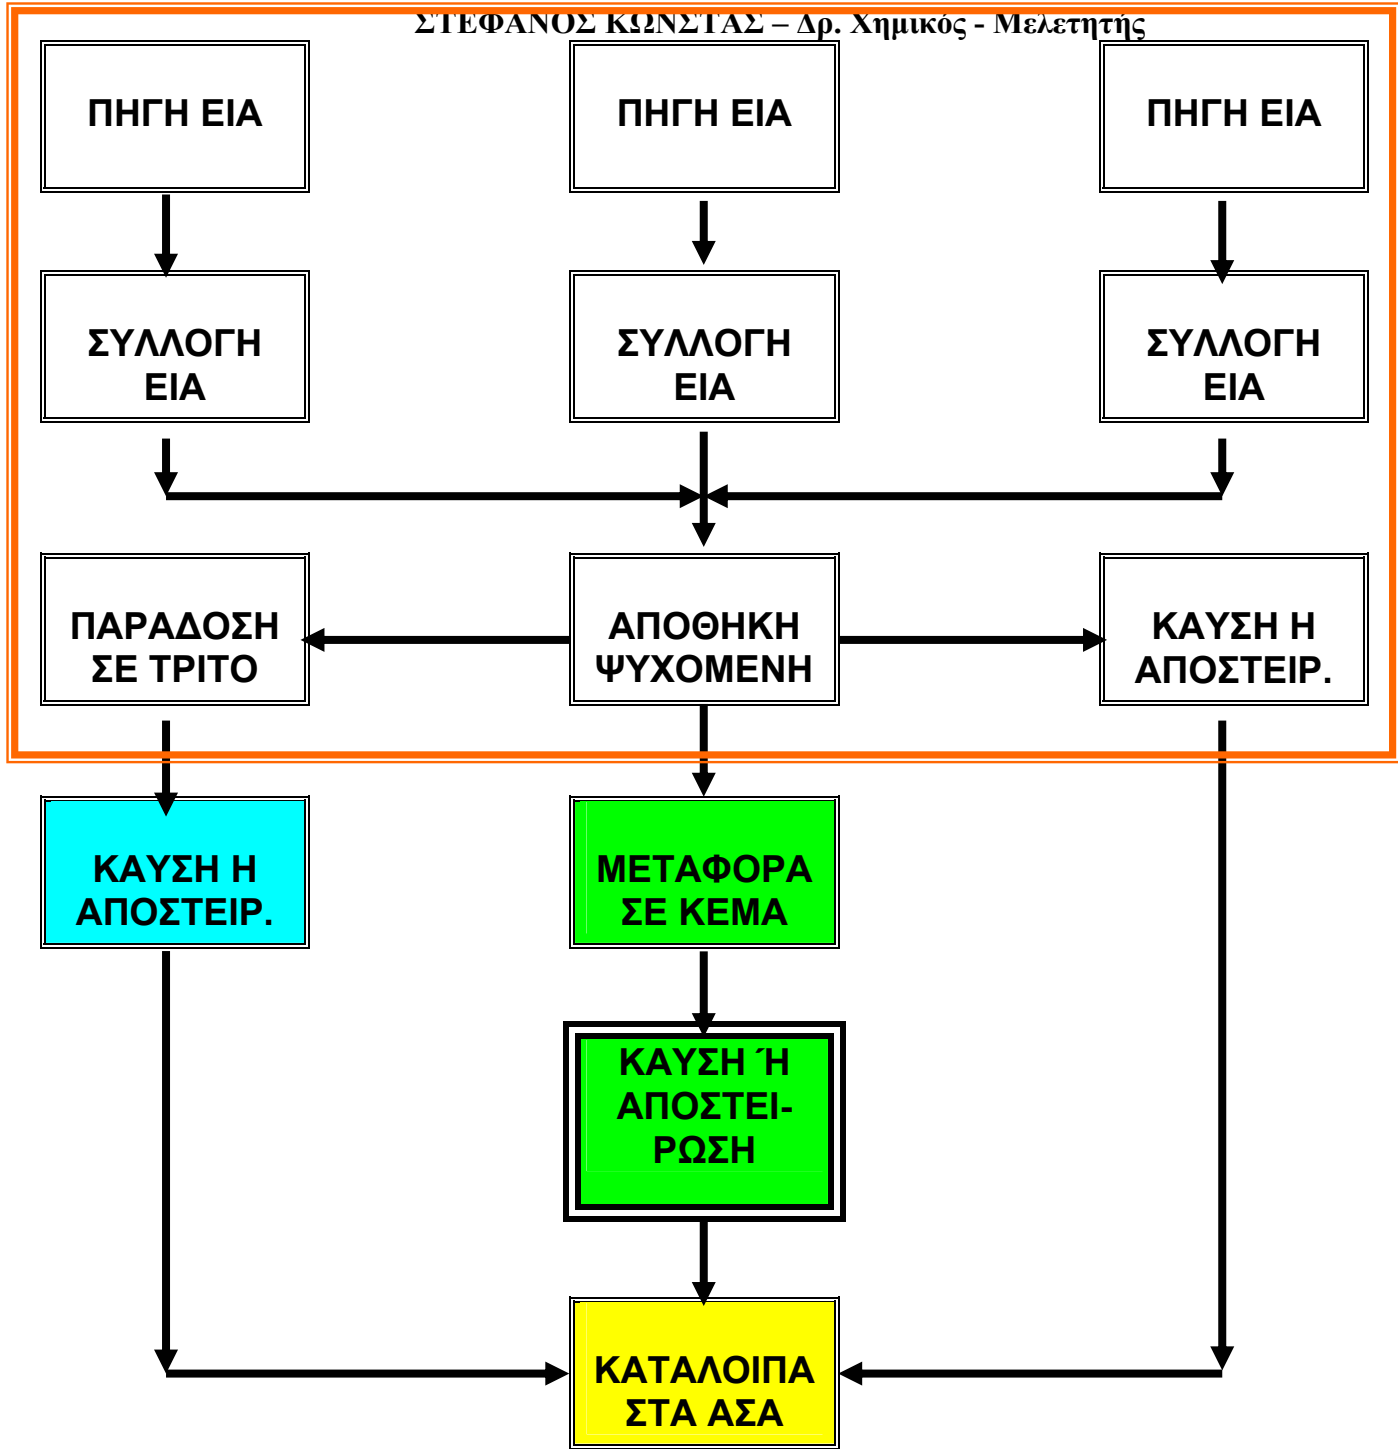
ΣΤΕΦΑΝΟΣ ΚΩΝΣΤΑΣ – Δρ. Χημικός - Μελετητής

ΠΗΓΗ ΕΙΑ

ΠΗΓΗ ΕΙΑ

ΠΗΓΗ ΕΙΑ

ΣΥΛΛΟΓΗ ΕΙΑ

ΣΥΛΛΟΓΗ ΕΙΑ

ΣΥΛΛΟΓΗ ΕΙΑ

ΠΑΡΑΔΟΣΗ ΣΕ ΤΡΙΤΟ

ΑΠΟΘΗΚΗ ΨΥΧΟΜΕΝΗ

ΚΑΥΣΗ Η ΑΠΟΣΤΕΙΡ.

ΚΑΥΣΗ Η ΑΠΟΣΤΕΙΡ.

ΜΕΤΑΦΟΡΑ ΣΕ ΚΕΜΑ

ΚΑΥΣΗ Ή ΑΠΟΣΤΕΙΡΩΣΗ

ΚΑΤΑΛΟΙΠΑ ΣΤΑ ΑΣΑ